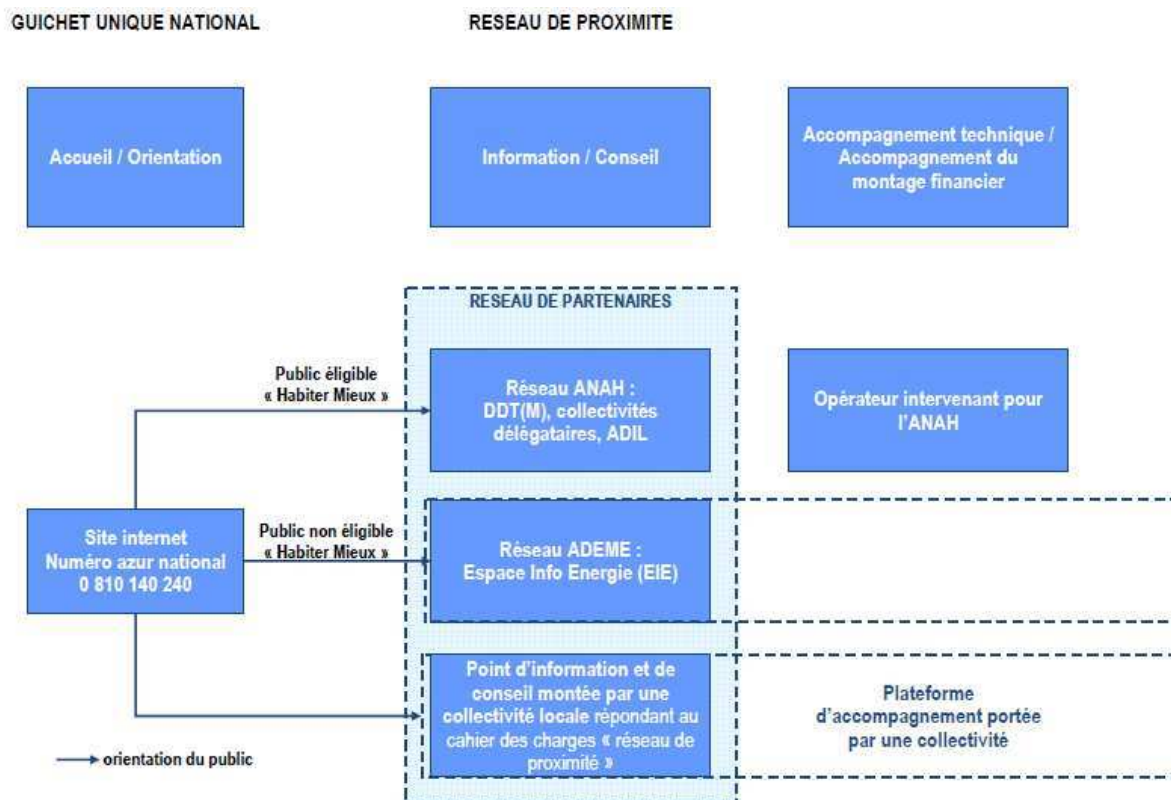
GUICHET UNIQUE NATIONAL

RESEAU DE PROXIMITE

Accueil / Orientation

Information / Conseil

Accompagnement technique / Accompagnement du montage financier

RESEAU DE PARTENAIRES

Public éligible « Habiter Mieux »

Réseau ANAH : DDT(M), collectivités délégataires, ADIL

Opérateur intervenant pour l'ANAH

Site internet Numéro azur national 0 810 140 240

Public non éligible « Habiter Mieux »

Réseau ADEME : Espace Info Energie (EIE)

Point d'information et de conseil montée par une collectivité locale répondant au cahier des charges « réseau de proximité »

Plateforme d'accompagnement portée par une collectivité

orientation du public